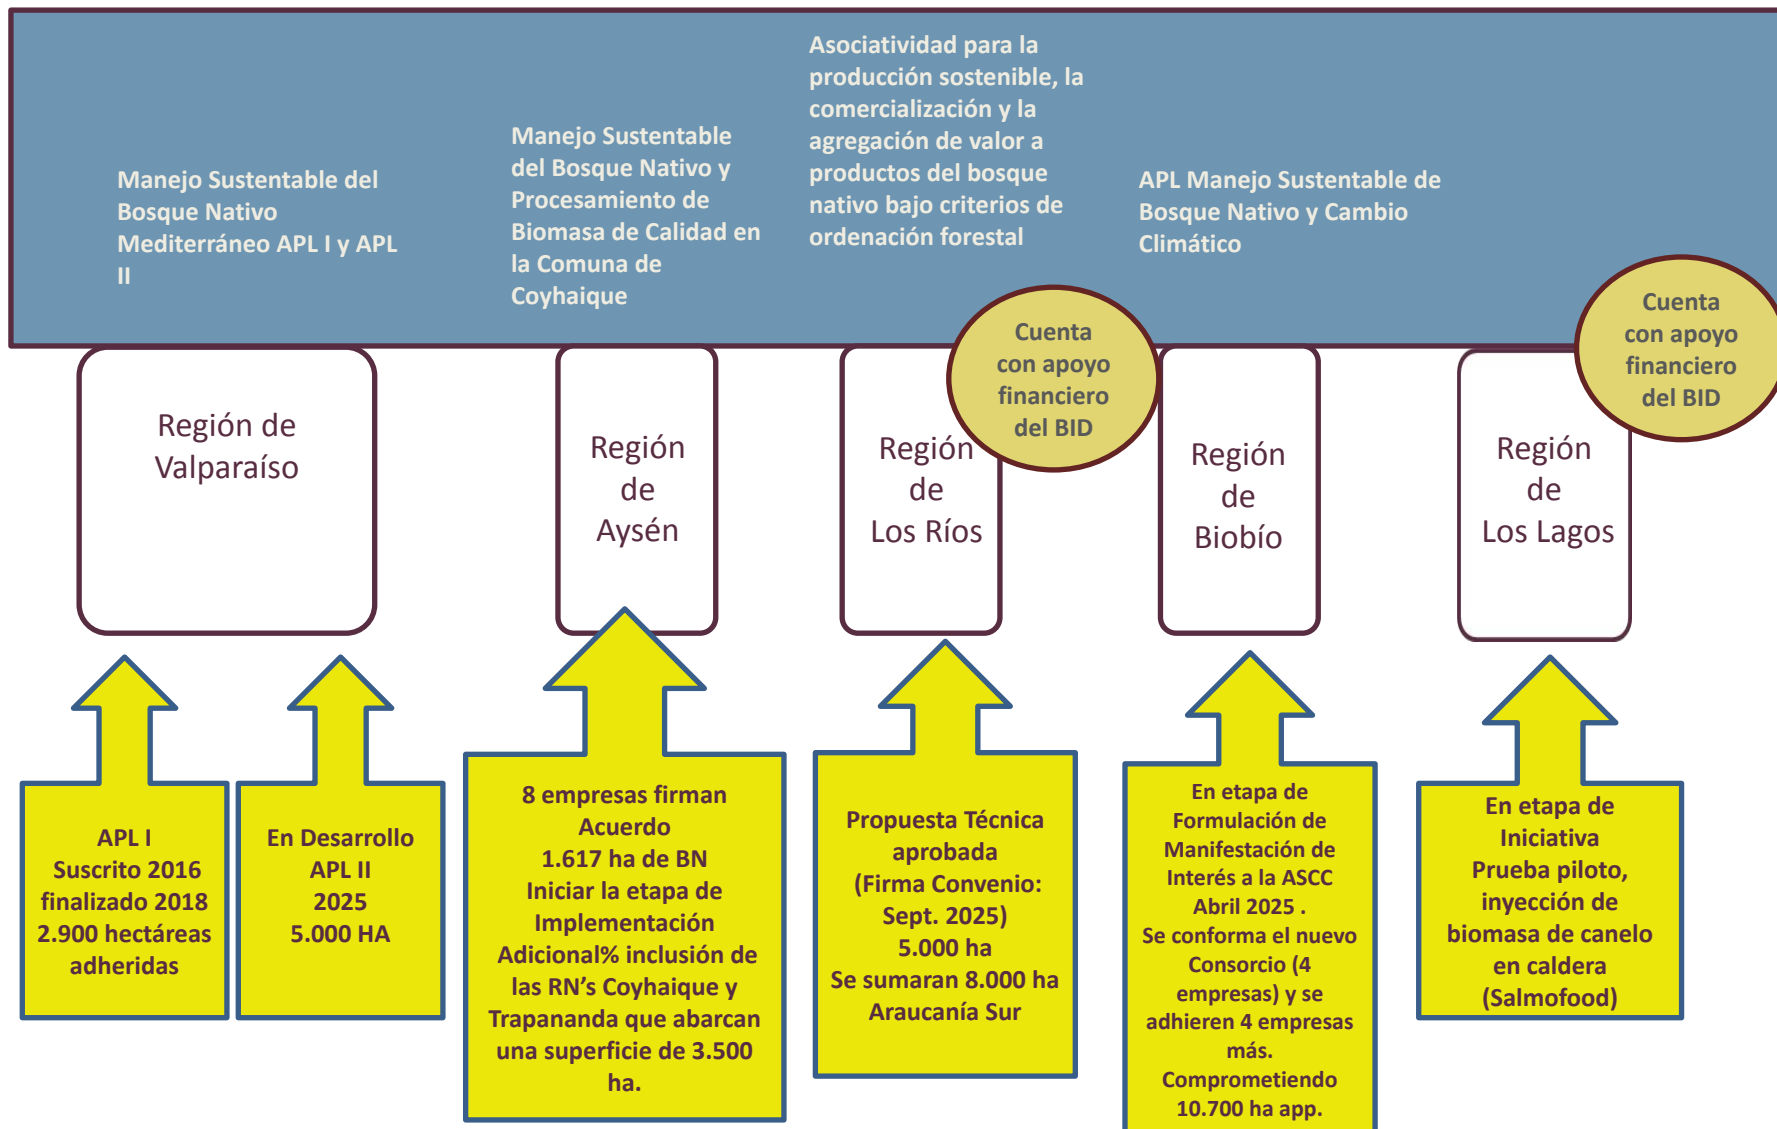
Manejo Sustentable del Bosque Nativo Mediterráneo APL I y APL II

Manejo Sustentable del Bosque Nativo y Procesamiento de Biomasa de Calidad en la Comuna de Coyhaique

Asociatividad para la producción sostenible, la comercialización y la agregación de valor a productos del bosque nativo bajo criterios de ordenación forestal

APL Manejo Sustentable de Bosque Nativo y Cambio Climático

Cuenta con apoyo financiero del BID

Cuenta con apoyo financiero del BID

Región de Valparaíso

Región de Aysén

Región de Los Ríos

Región de Biobío

Región de Los Lagos

APL I
Suscrito 2016
finalizado 2018
2.900 hectáreas adheridas

En Desarrollo
APL II
2025
5.000 HA

8 empresas firman Acuerdo
1.617 ha de BN
Iniciar la etapa de Implementación
Adicional% inclusión de las RN's Coyhaique y Trapananda que abarcan una superficie de 3.500 ha.

Propuesta Técnica aprobada
(Firma Convenio: Sept. 2025)
5.000 ha
Se sumaran 8.000 ha Araucanía Sur

En etapa de Formulación de Manifestación de Interés a la ASCC
Abril 2025 .
Se conforma el nuevo Consorcio (4 empresas) y se adhieren 4 empresas más.
Comprometiendo 10.700 ha app.

En etapa de Iniciativa
Prueba piloto, inyección de biomasa de canelo en caldera (Salmofood)